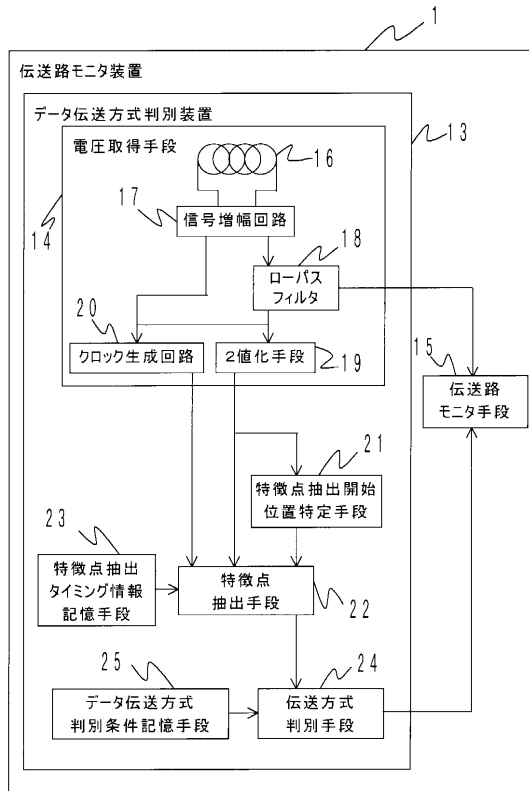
1

伝送路モニタ装置

データ伝送方式判別装置

13

電圧取得手段

16

14

17

信号増幅回路

18

ローパスフィルタ

20

クロック生成回路

2値化手段

19

15

伝送路モニタ手段

21

特徴点抽出開始位置特定手段

23

特徴点抽出タイミング情報記憶手段

特徴点抽出手段

22

25

24

データ伝送方式判別条件記憶手段

伝送方式判別手段